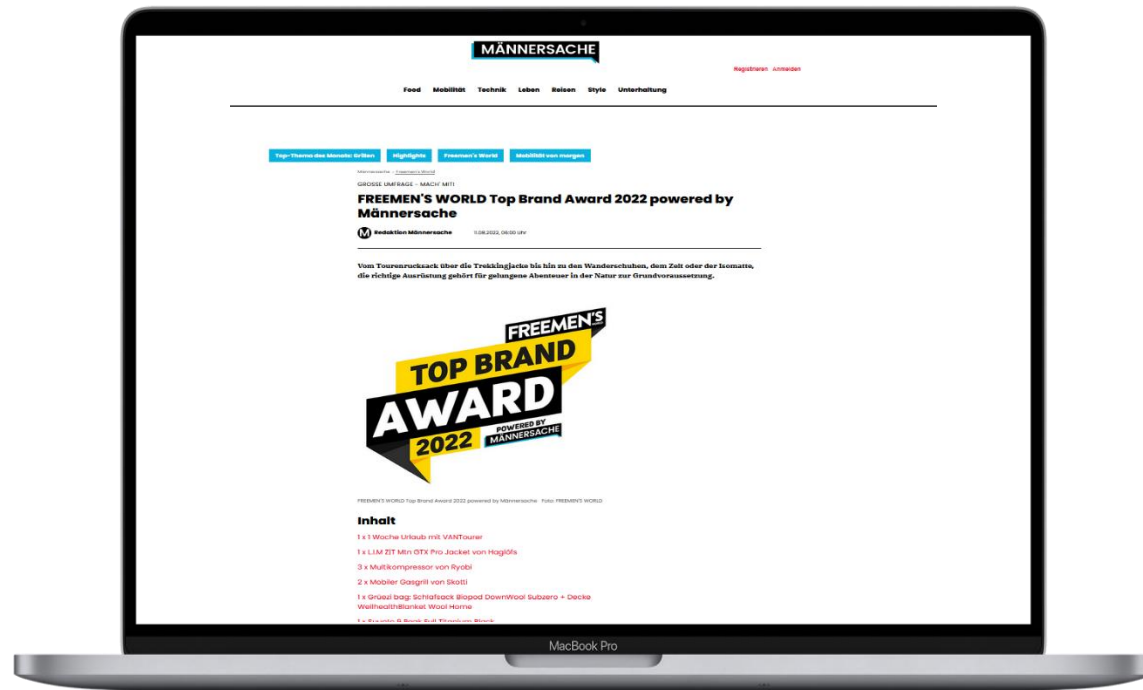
MÄNNERSACHE

Registrieren Anmelden

Food Mobilität Technik Leben Reisen Style Unterhaltung

Top-Thema des Monats: Grillen Highlights Freemen's World Mobilität von morgen

Männersache › Freemen's World

GROSSE UMFRAGE - MACH' MIT!

FREEMEN'S WORLD Top Brand Award 2022 powered by Männersache

Redaktion Männersache 11.08.2022, 06:00 Uhr

Vom Tourenrucksack über die Trekkingjacke bis hin zu den Wanderschuhen, dem Zelt oder der Isomatte, die richtige Ausrüstung gehört für gelungene Abenteuer in der Natur zur Grundvoraussetzung.

FREEMEN'S TOP BRAND AWARD 2022 POWERED BY MÄNNERSACHE

FREEMEN'S WORLD Top Brand Award 2022 powered by Männersache Foto: FREEMEN'S WORLD

Inhalt

1 x 1 Woche Urlaub mit VANTourer

1 x L.I.M ZIT Mln GTX Pro Jacket von Haglöfs

3 x Multikompressor von Ryobi

2 x Mobiler Gasgrill von Skotti

1 x Grüezi bag: Schlafsack Biopod DownWool Subzero + Decke WellhealthBlanket Wool Home

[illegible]

MacBook Pro